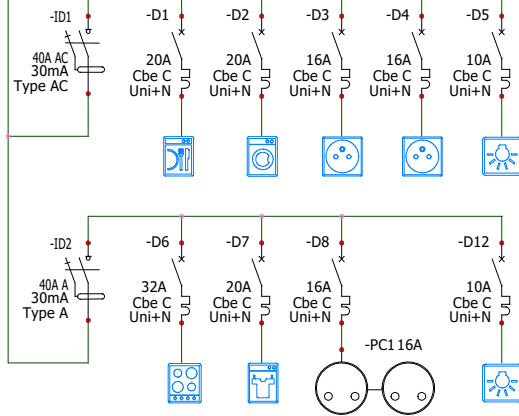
-ID1

40A AC
30mA
Type AC

-D1
20A
Cbe C
Uni+N

-D2
20A
Cbe C
Uni+N

-D3
16A
Cbe C
Uni+N

-D4
16A
Cbe C
Uni+N

-D5
10A
Cbe C
Uni+N

-ID2

40A A
30mA
Type A

-D6
32A
Cbe C
Uni+N

-D7
20A
Cbe C
Uni+N

-D8
16A
Cbe C
Uni+N

-PC1 16A

-D12
10A
Cbe C
Uni+N